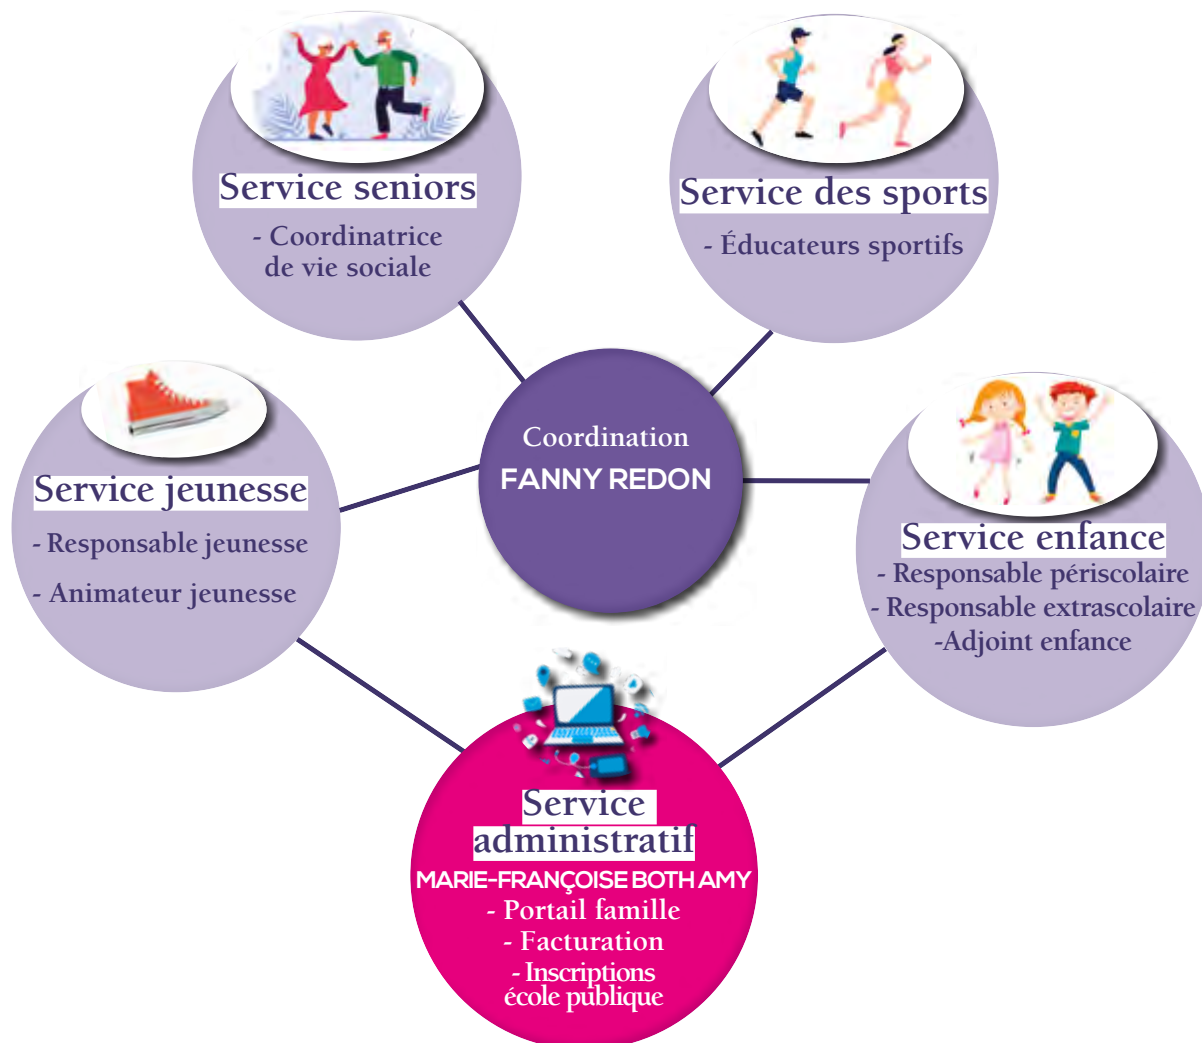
Service seniors
- Coordinatrice de vie sociale

Service des sports
- Éducateurs sportifs

Service jeunesse
- Responsable jeunesse
- Animateur jeunesse

Coordination
FANNY REDON

Service enfance
- Responsable périscolaire
- Responsable extrascolaire
-Adjoint enfance

Service administratif
MARIE-FRANÇOISE BOTH AMY
- Portail famille
- Facturation
- Inscriptions école publique